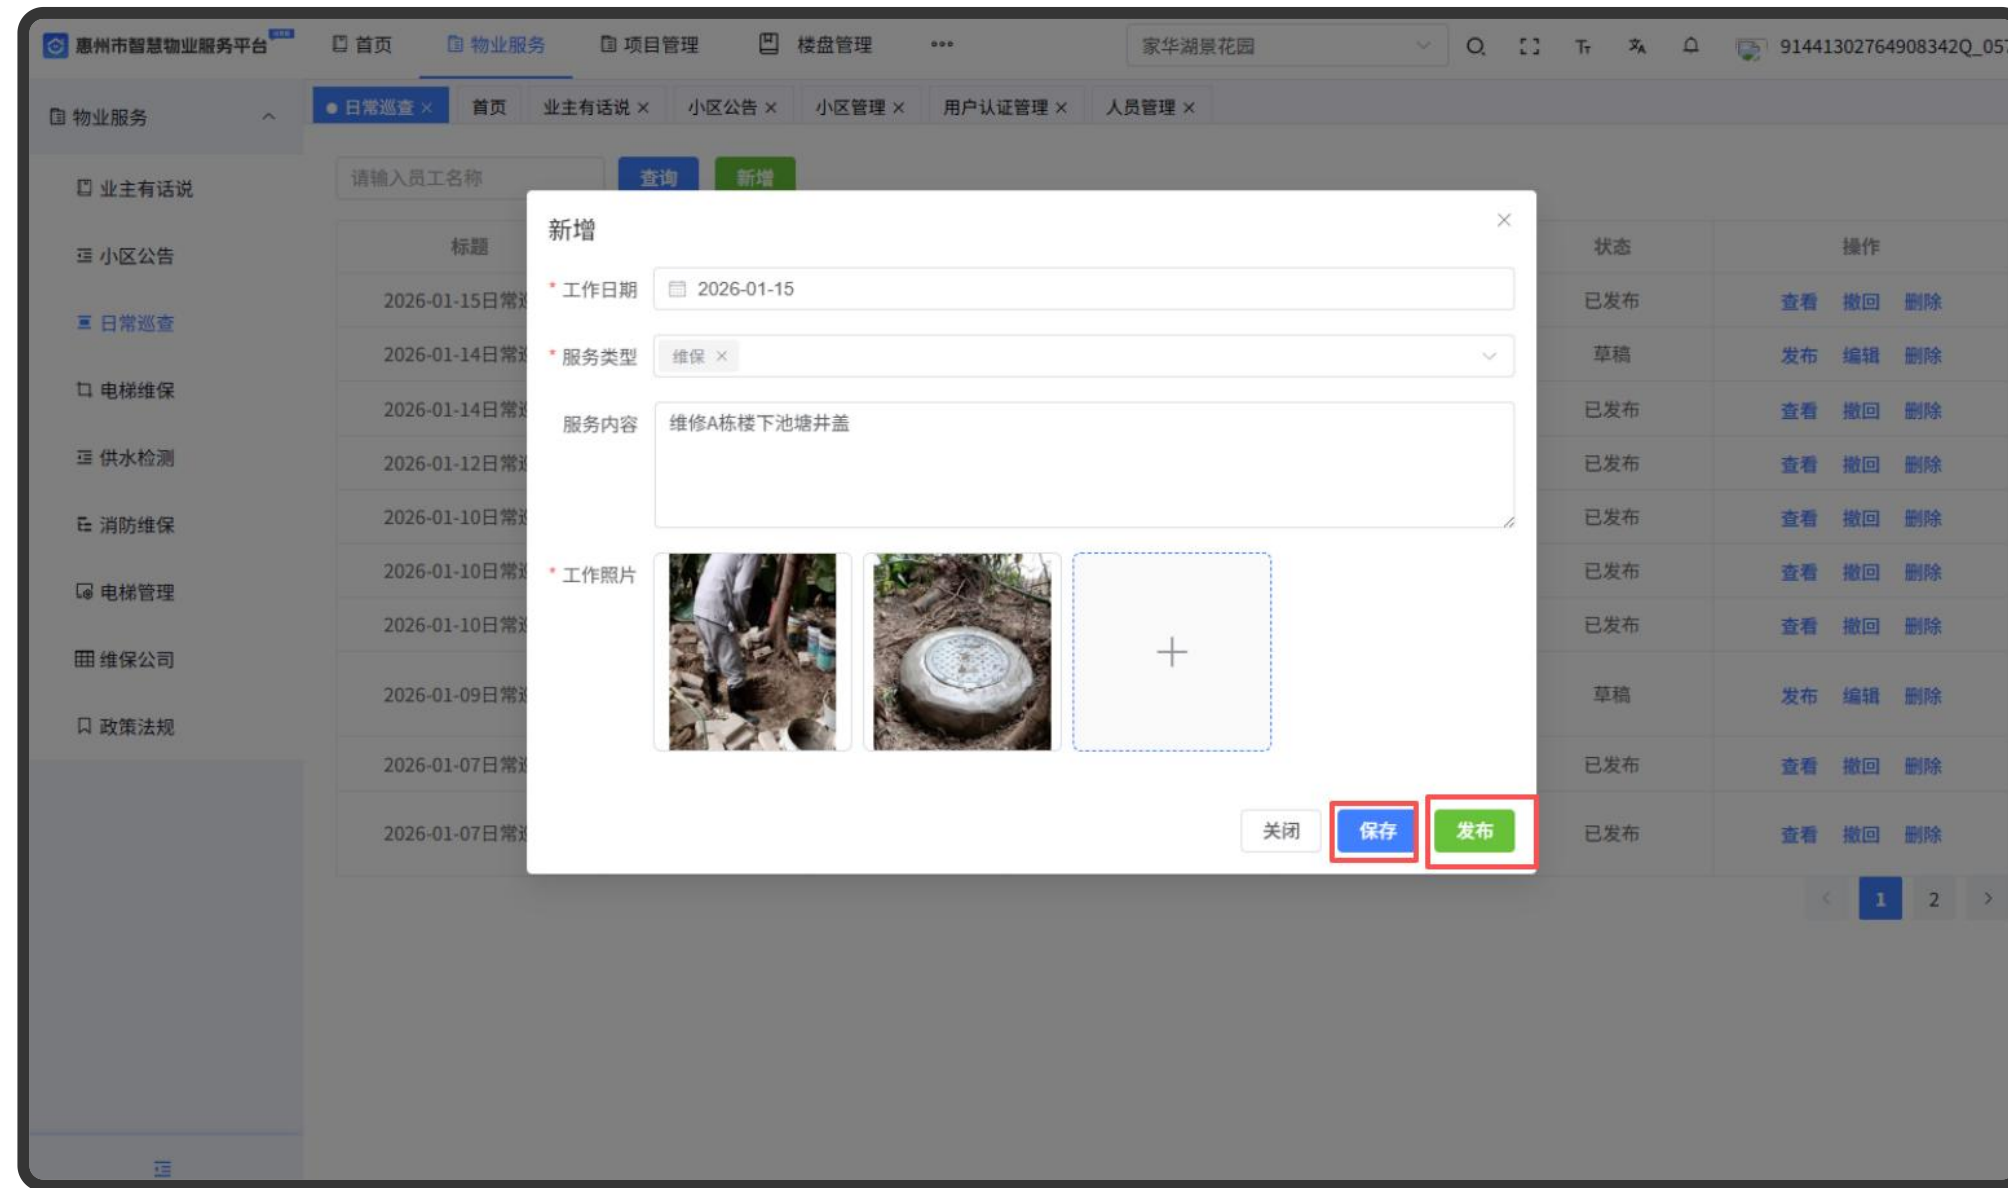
惠州市智慧物业服务平台 首页 物业服务 项目管理 楼盘管理 ••• 家华湖景花园 914413027649083420_05

物业服务
业主有话说
小区公告
日常巡查
电梯维保
供水检测
消防维保
电梯管理
维保公司
政策法规

日常巡查 × 首页 业主有话说 × 小区公告 × 小区管理 × 用户认证管理 × 人员管理 ×

请输入员工名称 查询 新增

| 标题 | 状态 | 操作 |
|---|---|---|
| 2026-01-15日常 | 已发布 | 查看 撤回 删除 |
| 2026-01-14日常 | 草稿 | 发布 编辑 删除 |
| 2026-01-14日常 | 已发布 | 查看 撤回 删除 |
| 2026-01-12日常 | 已发布 | 查看 撤回 删除 |
| 2026-01-10日常 | 已发布 | 查看 撤回 删除 |
| 2026-01-10日常 | 已发布 | 查看 撤回 删除 |
| 2026-01-10日常 | 已发布 | 查看 撤回 删除 |
| 2026-01-09日常 | 草稿 | 发布 编辑 删除 |
| 2026-01-07日常 | 已发布 | 查看 撤回 删除 |
| 2026-01-07日常 | 已发布 | 查看 撤回 删除 |

1 2

新增
* 工作日期 2026-01-15
* 服务类型 维保 ×
服务内容 维修A栋楼下池塘井盖
* 工作照片
关闭 保存 发布